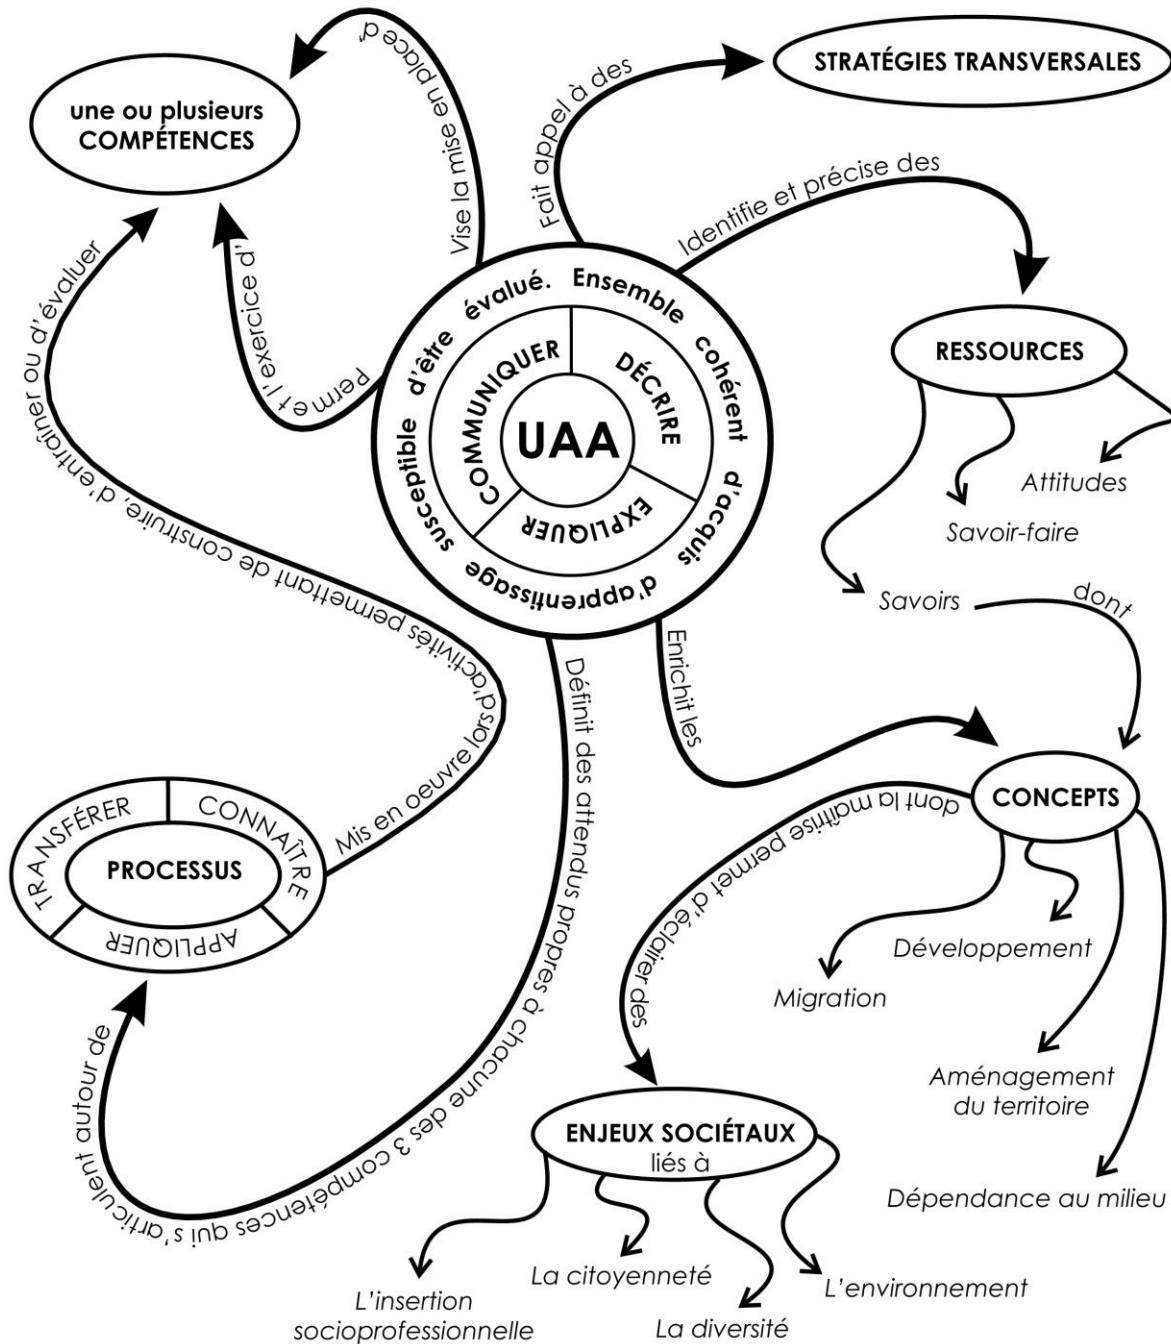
une ou plusieurs COMPÉTENCES

Vise la mise en place d'

Fait appel à des

STRATÉGIES TRANSVERSALES

Identifie et précise des

Permet l'exercice d'

Ensemble cohérent d'acquis d'apprentissage susceptible d'être évalué.

UAA

COMMUNIQUER

DÉCRIRE

EXPLIQUER

RESSOURCES

Attitudes

Savoir-faire

Savoirs

dont

Mis en oeuvre lors d'activités permettant de construire, d'entraîner ou d'évaluer

Enrichit les

Définit des attendus propres à chacune des 3 compétences qui s'articulent autour de

CONCEPTS

dont la maîtrise permet d'éclairer des

TRANSFÉRER

CONNAÎTRE

PROCESSUS

APPLIQUER

Développement

Migration

Aménagement du territoire

Dépendance au milieu

ENJEUX SOCIÉTAUX liés à

L'insertion socioprofessionnelle

La citoyenneté

La diversité

L'environnement